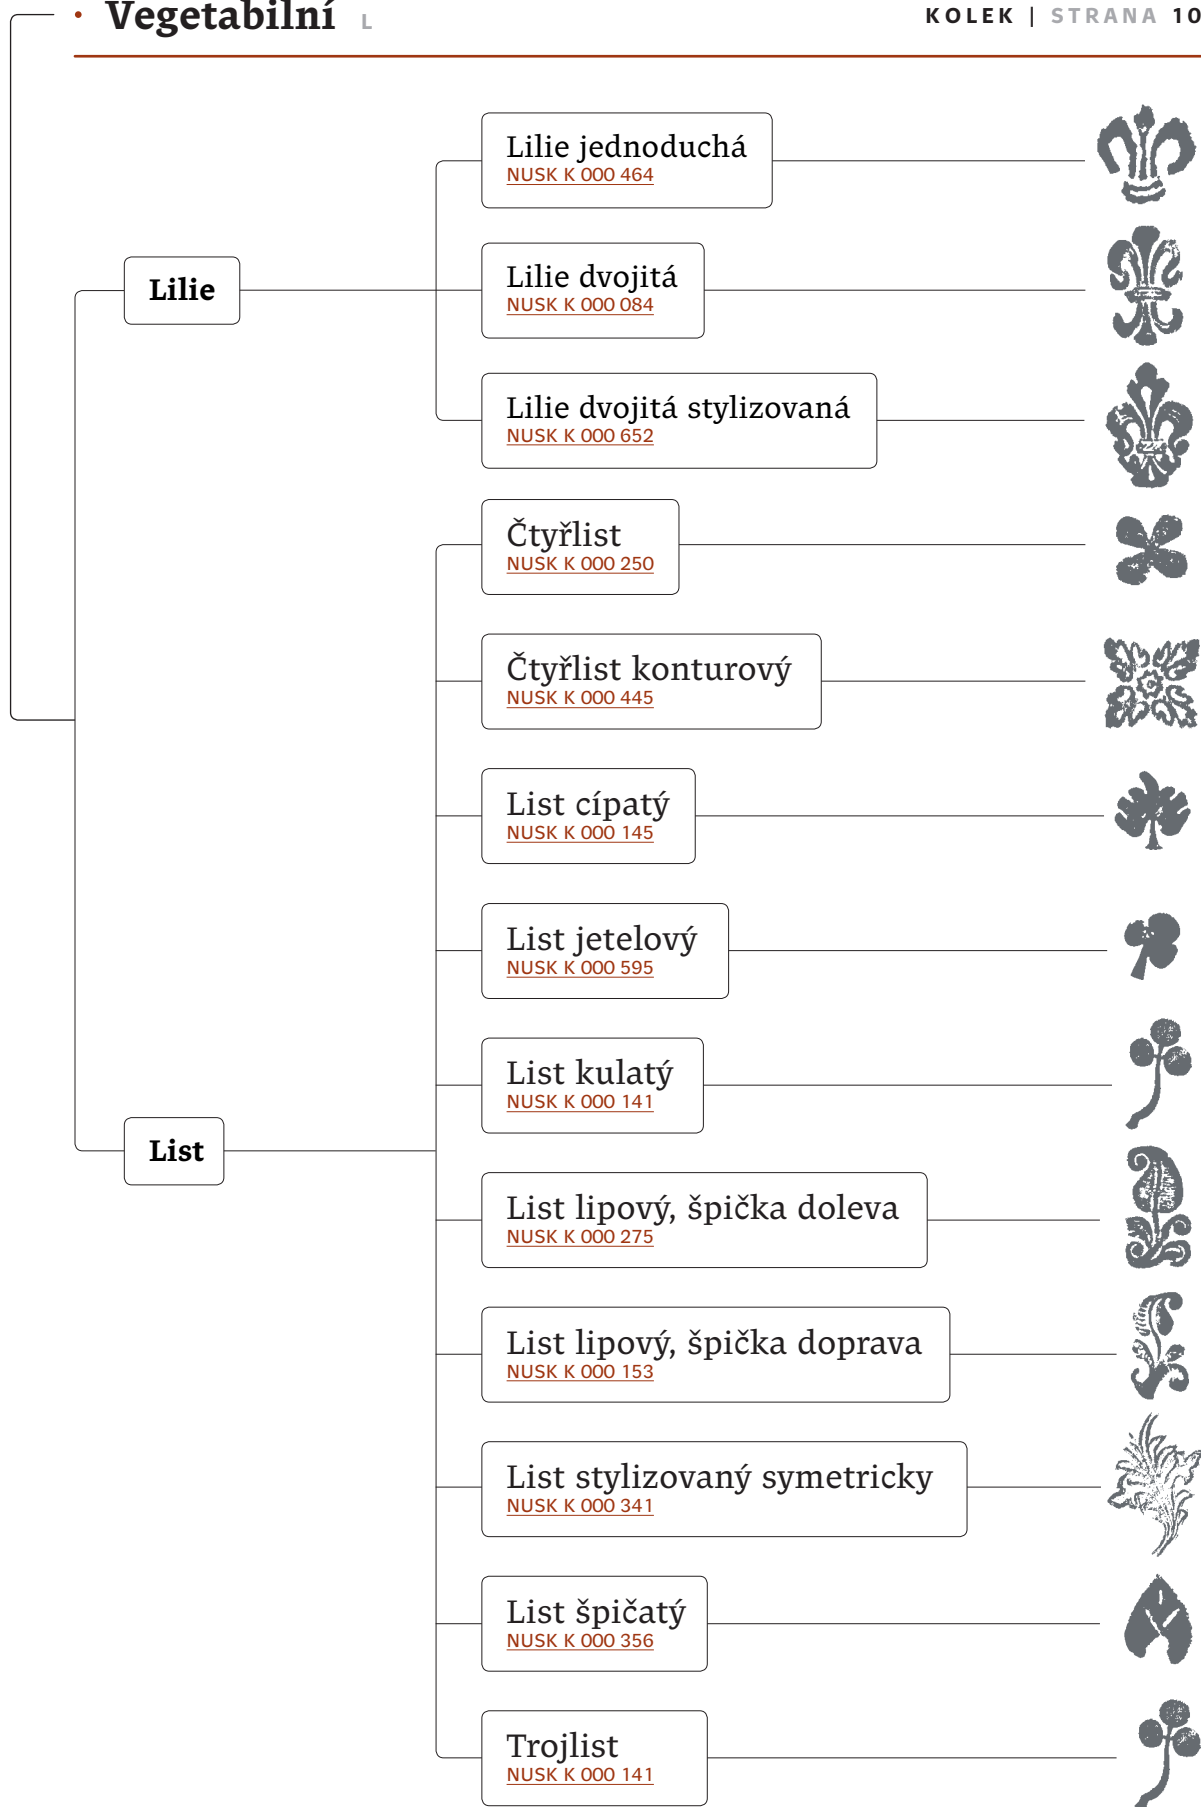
• Vegetabilní L

KOLEK | STRANA 10

Lilie

Lilie jednoduchá
NUSK K 000 464

Lilie dvojitá
NUSK K 000 084

Lilie dvojitá stylizovaná
NUSK K 000 652

List

Čtyřlist
NUSK K 000 250

Čtyřlist konturový
NUSK K 000 445

List cípatý
NUSK K 000 145

List jetelový
NUSK K 000 595

List kulatý
NUSK K 000 141

List lipový, špička doleva
NUSK K 000 275

List lipový, špička doprava
NUSK K 000 153

List stylizovaný symetricky
NUSK K 000 341

List špičatý
NUSK K 000 356

Trojlist
NUSK K 000 141